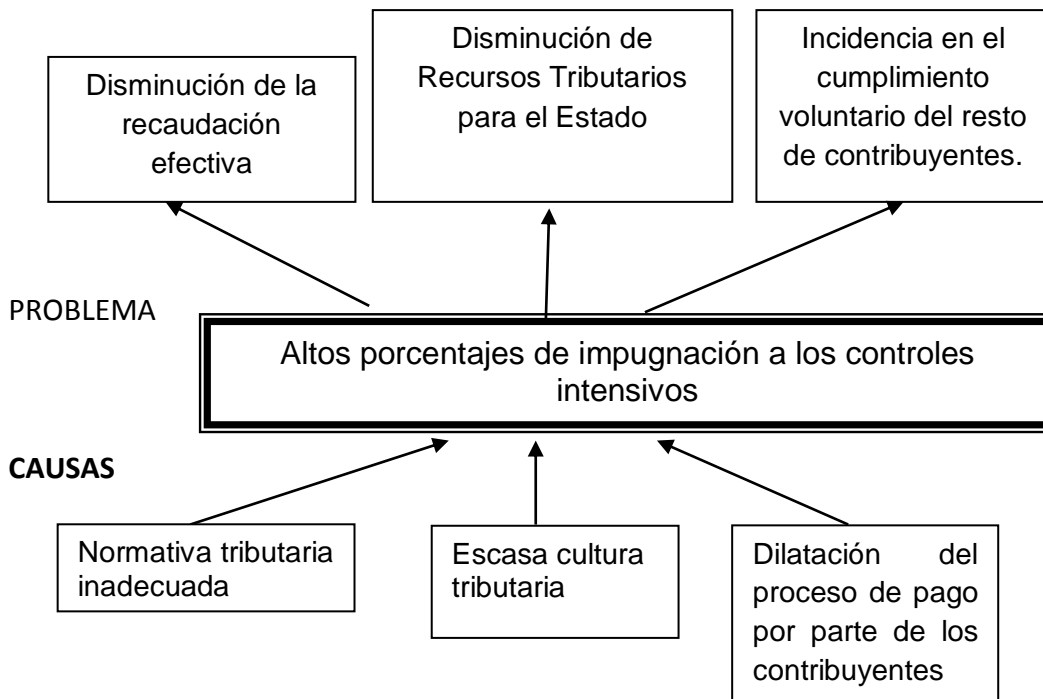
Disminución de la recaudación efectiva

Disminución de Recursos Tributarios para el Estado

Incidencia en el cumplimiento voluntario del resto de contribuyentes.

PROBLEMA

Altos porcentajes de impugnación a los controles intensivos

CAUSAS

Normativa tributaria inadecuada

Escasa cultura tributaria

Dilatación del proceso de pago por parte de los contribuyentes